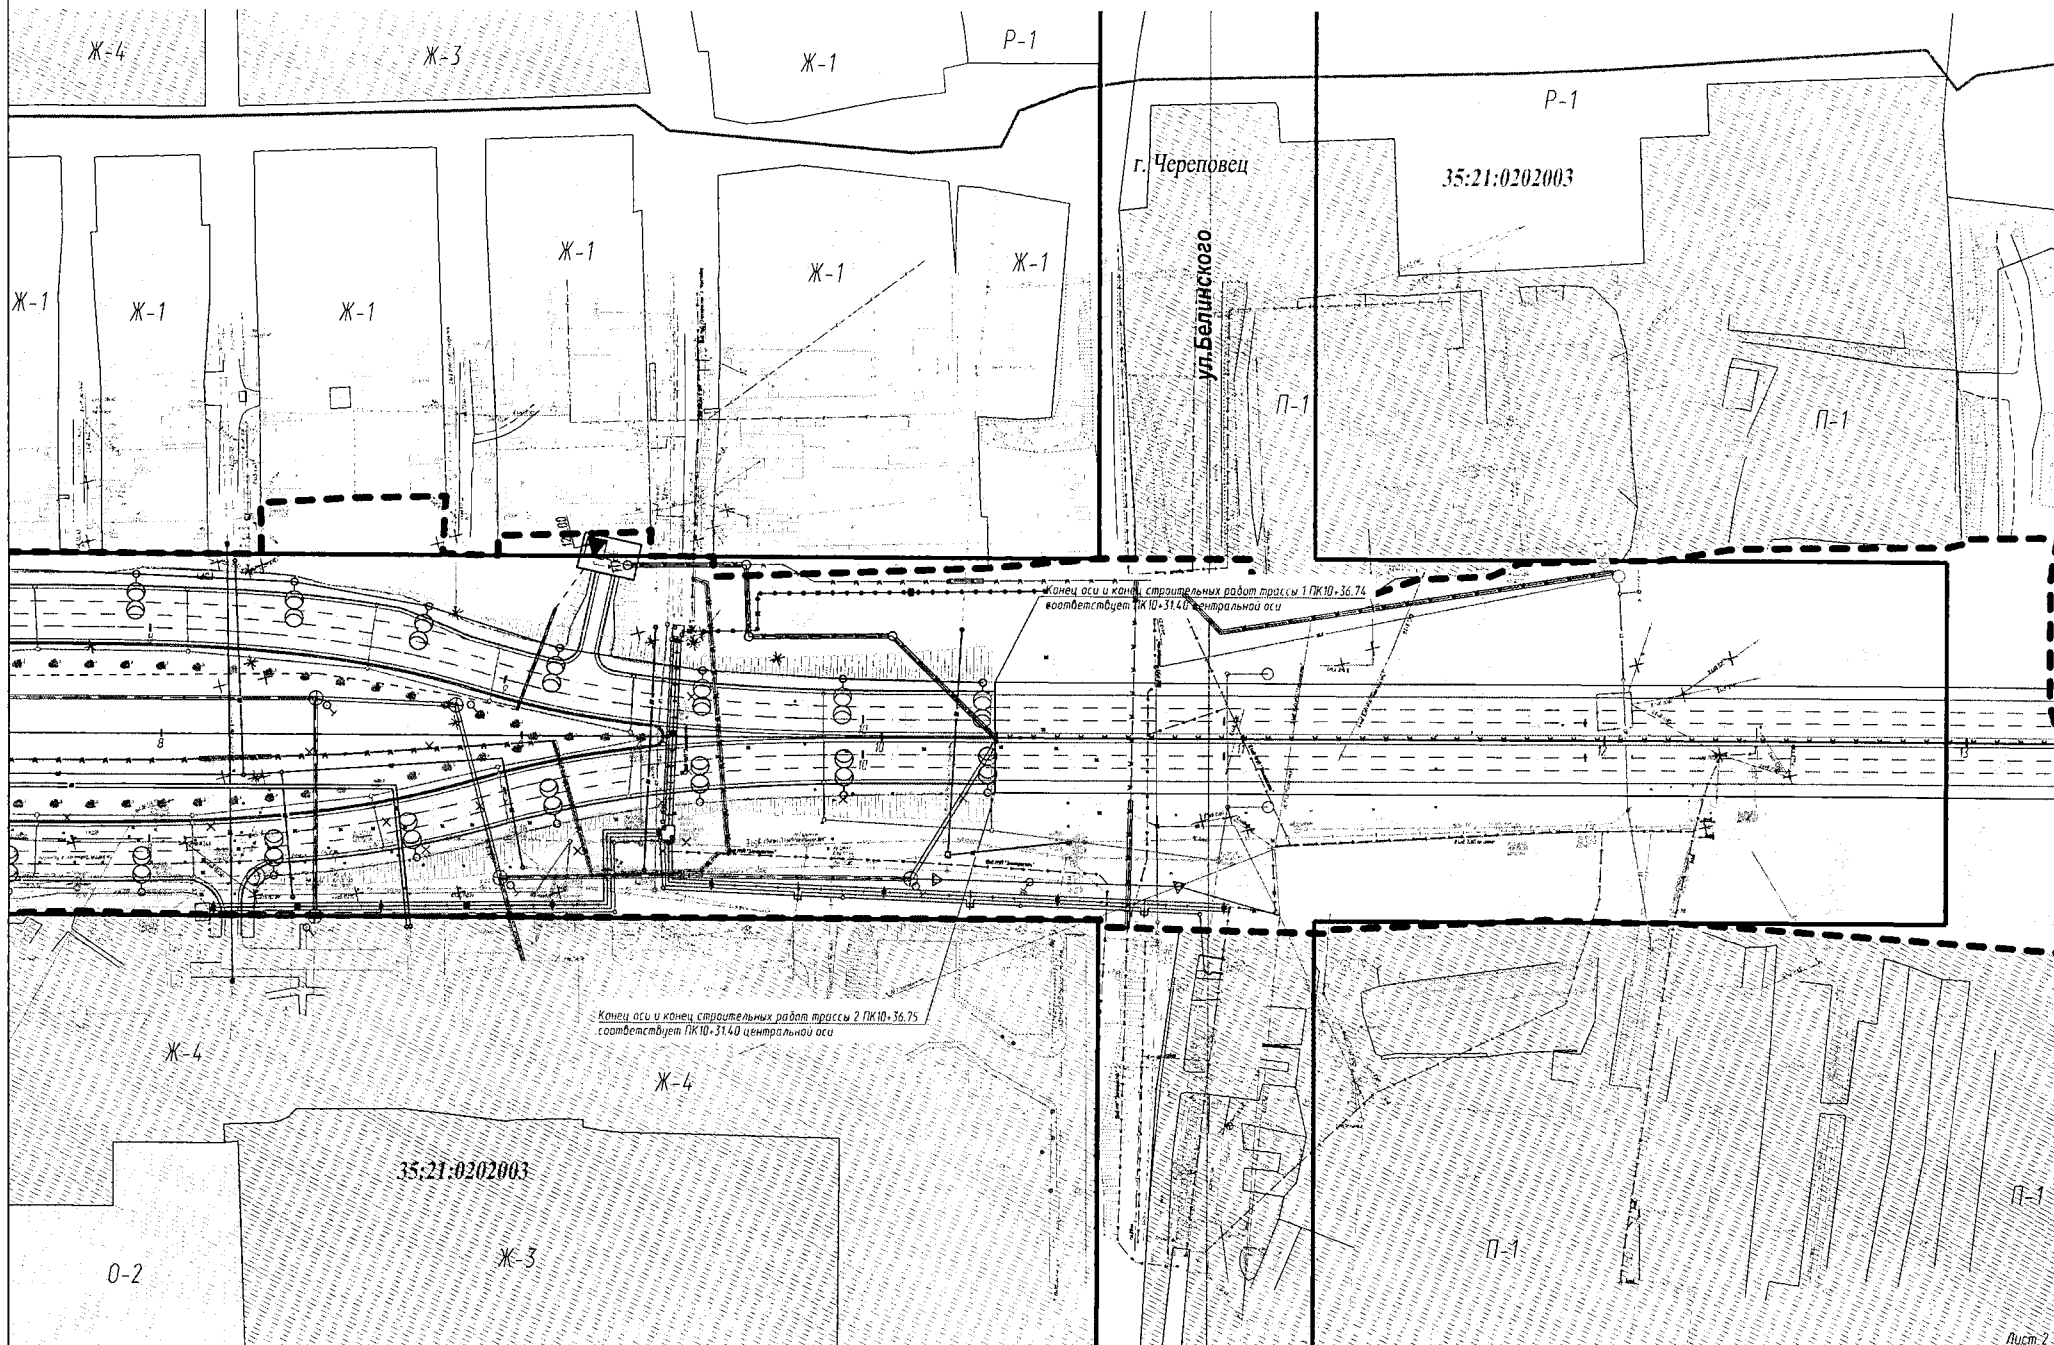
Ж-4
Ж-3
Ж-1
Р-1
Р-1
г. Череповец
35:21:0202003
ул.Белинского
Ж-1
Ж-1
Ж-1
Ж-1
Ж-1
Ж-1
П-1
П-1
Конец оси и конец строительных работ трассы 1 ПК10+36.74 соответствует ПК10+31.40 центральной оси
8
10
10
10
12
13
Конец оси и конец строительных работ трассы 2 ПК10+36.75 соответствует ПК10+31.40 центральной оси
Ж-4
Ж-4
35:21:0202003
Ж-3
О-2
П-1
П-1
Лист 2